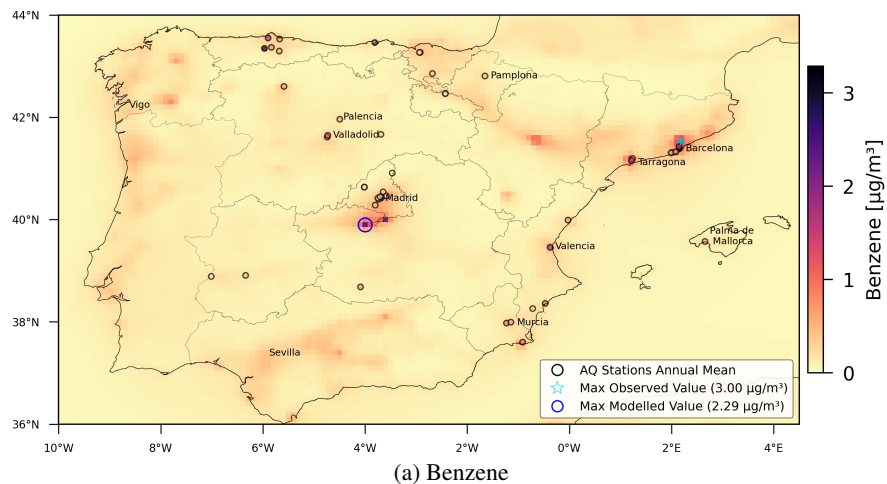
44°N
42°N
40°N
38°N
36°N

Pamplona
Vigo
Palencia
Valladolid
Barcelona
Tarragona
Madrid
Valencia
Palma de Mallorca
Murcia
Sevilla

AQ Stations Annual Mean
Max Observed Value (3.00 µg/m³)
Max Modelled Value (2.29 µg/m³)

10°W
8°W
6°W
4°W
2°W
0°W
2°E
4°E

3
2
1
0
Benzene [µg/m³]

(a) Benzene